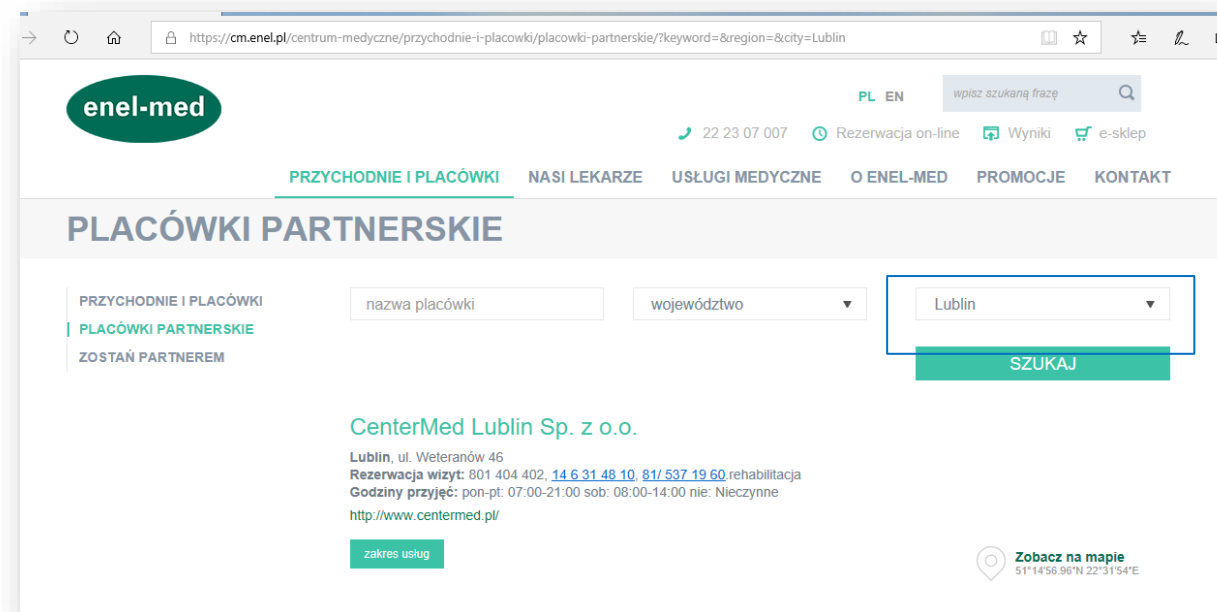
https://cm.enel.pl/centrum-medyczne/przychodnie-i-placowki/placowki-partnerskie/?keyword=&region=&city=Lublin

enel-med

PL EN

wpisz szukaną frazę

22 23 07 007 Rezerwacja on-line Wyniki e-sklep

PRZYCHODNIE I PLACÓWKI NASI LEKARZE USŁUGI MEDYCZNE O ENEL-MED PROMOCJE KONTAKT

PLACÓWKI PARTNERSKIE

PRZYCHODNIE I PLACÓWKI
PLACÓWKI PARTNERSKIE
ZOSTAŃ PARTNEREM

nazwa placówki

województwo

Lublin

SZUKAJ

CenterMed Lublin Sp. z o.o.

Lublin, ul. Weteranów 46
Rezerwacja wizyt: 801 404 402, 14 6 31 48 10, 81/ 537 19 60 rehabilitacja
Godziny przyjęć: pon-pt: 07:00-21:00 sob: 08:00-14:00 nie: Nieczynne

http://www.centermed.pl/

zakres usług

Zobacz na mapie
51°14'56.96"N 22°31'54"E